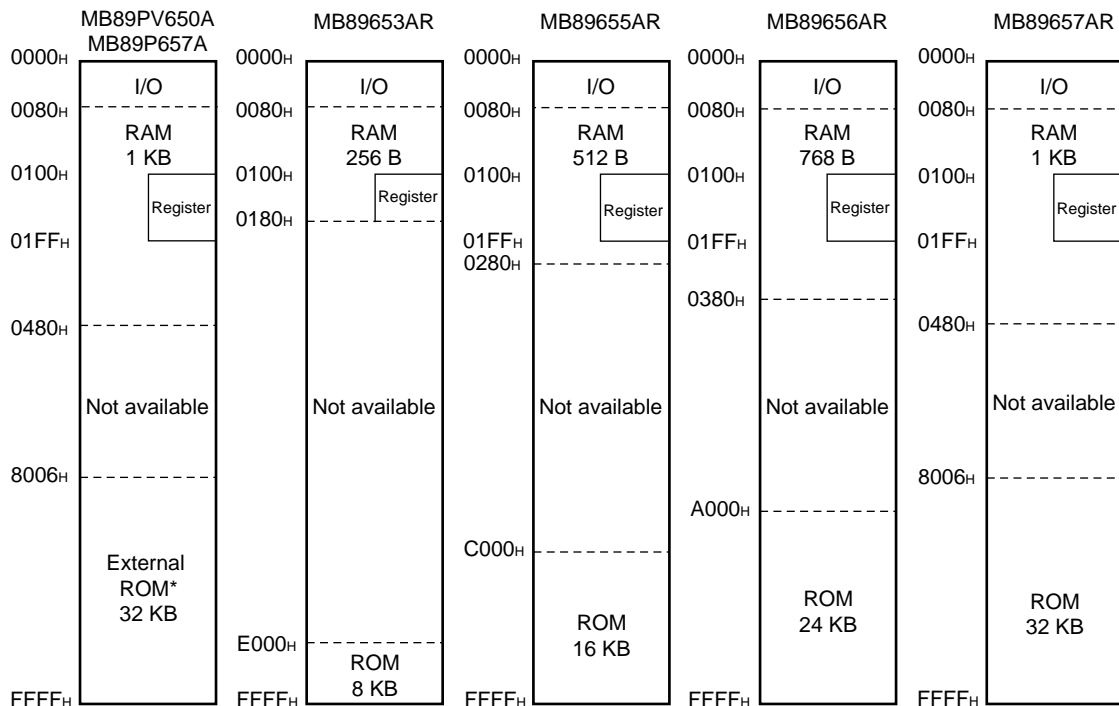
MB89PV650A
MB89P657A

0000H
I/O
0080H
RAM
1 KB
0100H
Register
01FFH
0480H
Not available
8006H
External
ROM*
32 KB
FFFFH

MB89653AR

0000H
I/O
0080H
RAM
256 B
0100H
Register
0180H
Not available
E000H
ROM
8 KB
FFFFH

MB89655AR

0000H
I/O
0080H
RAM
512 B
0100H
Register
01FFH
0280H
Not available
C000H
ROM
16 KB
FFFFH

MB89656AR

0000H
I/O
0080H
RAM
768 B
0100H
Register
01FFH
0380H
Not available
A000H
ROM
24 KB
FFFFH

MB89657AR

0000H
I/O
0080H
RAM
1 KB
0100H
Register
01FFH
0480H
Not available
8006H
ROM
32 KB
FFFFH